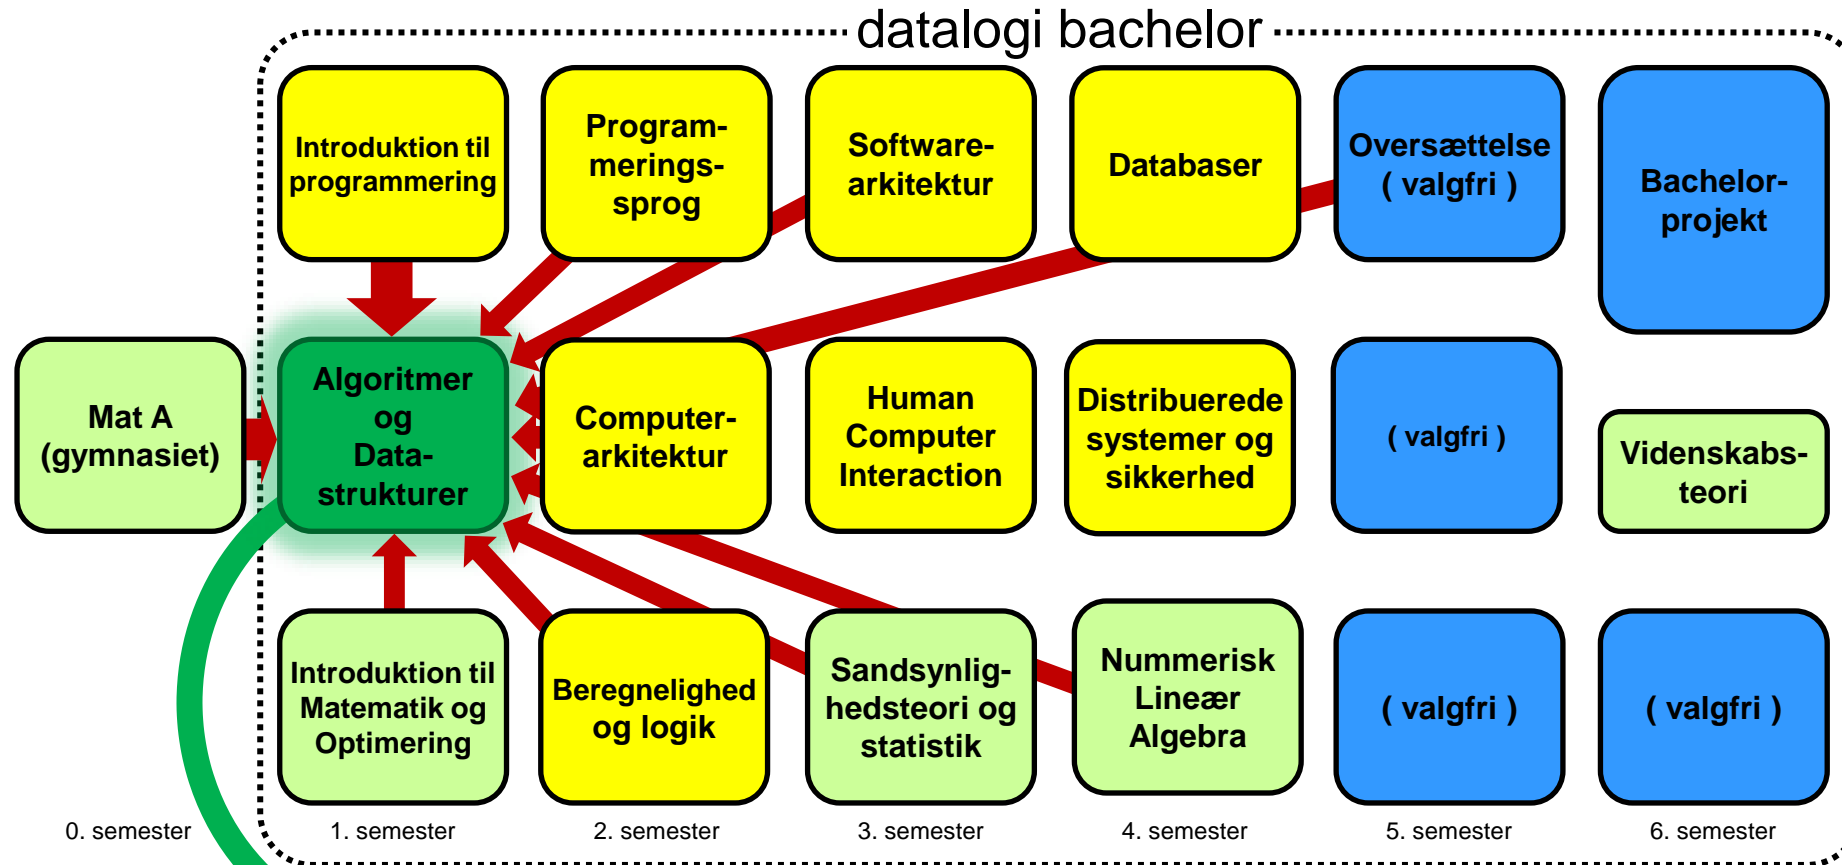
datalogi bachelor

Introduktion til programmering

Programmeringssprog

Softwarearkitektur

Databaser

Oversættelse ( valgfri )

Bachelorprojekt

Mat A (gymnasiet)

Algoritmer og Datastrukturer

Computerarkitektur

Human Computer Interaction

Distribuerede systemer og sikkerhed

( valgfri )

Videnskabsteori

Introduktion til Matematik og Optimering

Beregnelighed og logik

Sandsynlighedsteori og statistik

Nummerisk Lineær Algebra

( valgfri )

( valgfri )

0. semester

1. semester

2. semester

3. semester

4. semester

5. semester

6. semester